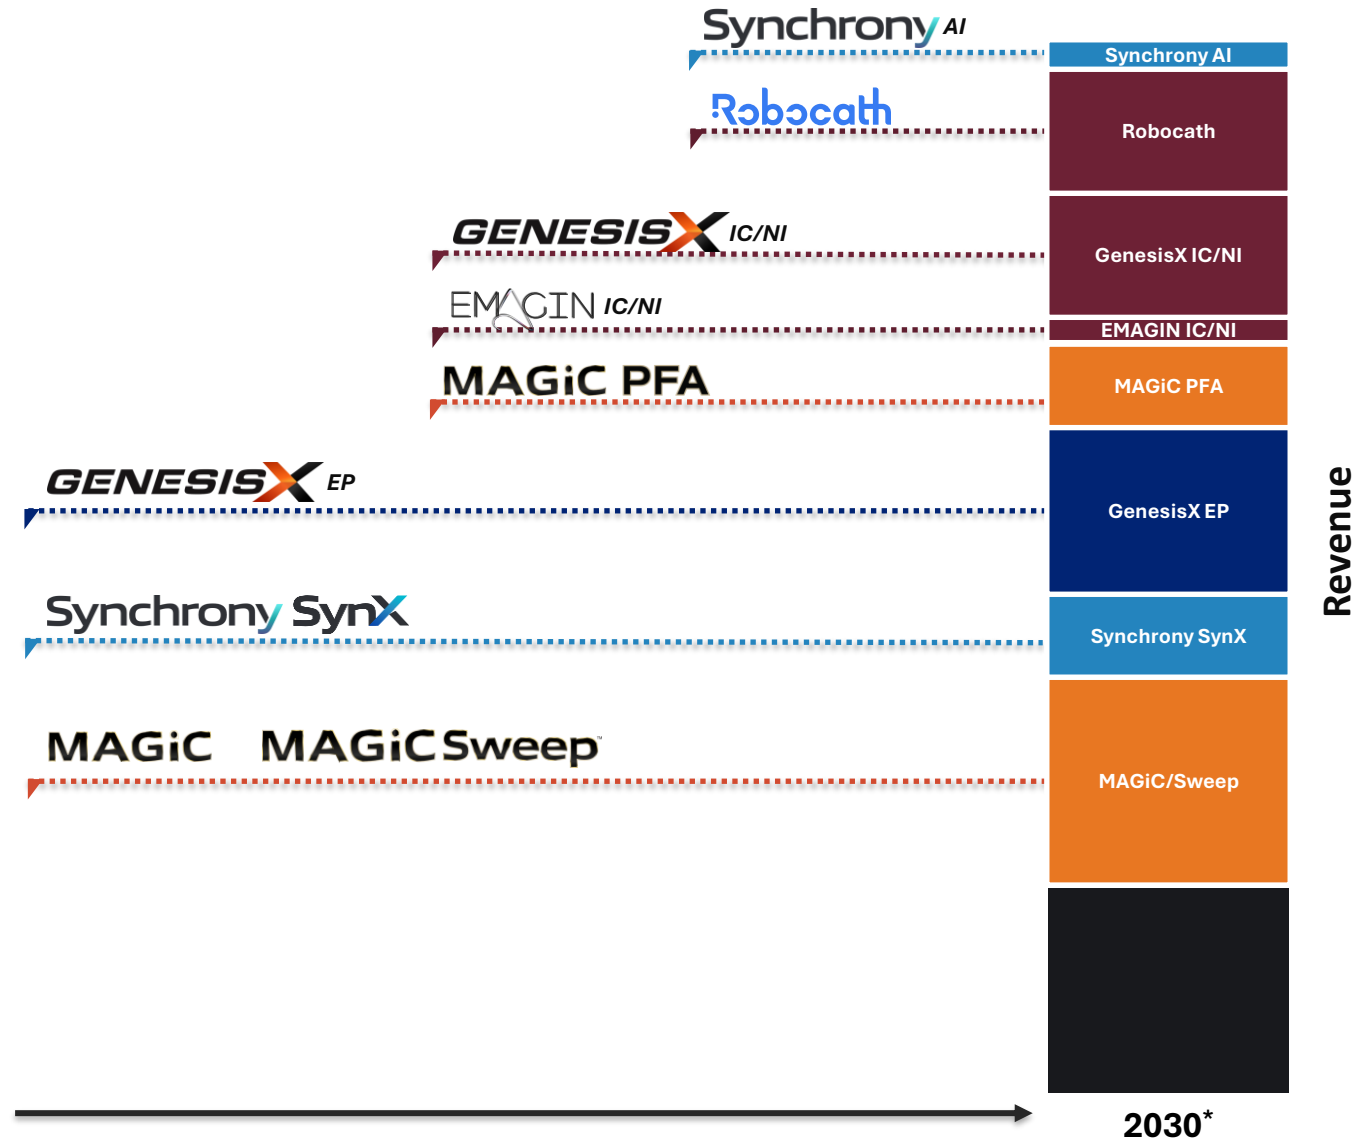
Synchrony AI

Synchrony AI

Robocath

Robocath

GENESISX IC/NI

GenesisX IC/NI

EMAGIN IC/NI

EMAGIN IC/NI

MAGiC PFA

MAGiC PFA

GENESISX EP

GenesisX EP

Synchrony SynX

Synchrony SynX

MAGiC MAGiC Sweep

MAGiC/Sweep

Revenue

2030*